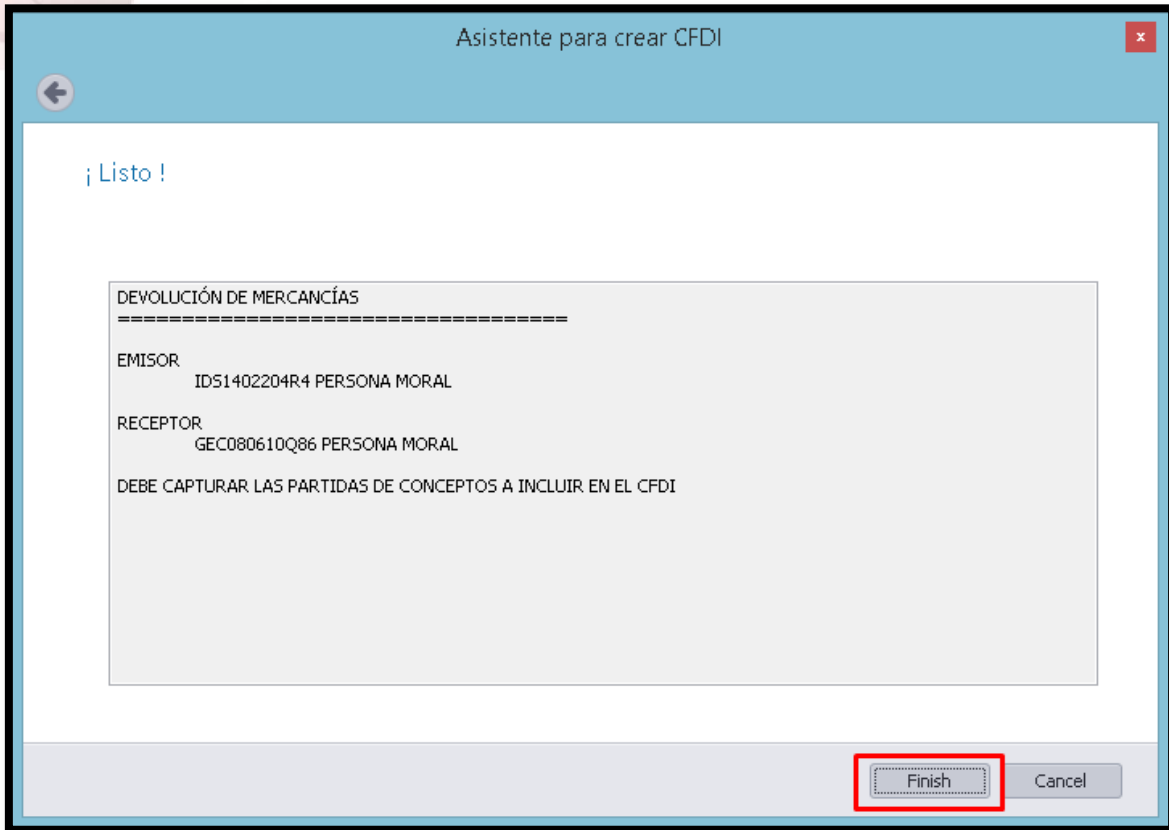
Asistente para crear CFDI

x

¡ Listo !

DEVOLUCIÓN DE MERCANCÍAS
====================================

EMISOR
IDS1402204R4 PERSONA MORAL

RECEPTOR
GEC080610Q86 PERSONA MORAL

DEBE CAPTURAR LAS PARTIDAS DE CONCEPTOS A INCLUIR EN EL CFDI

Finish

Cancel